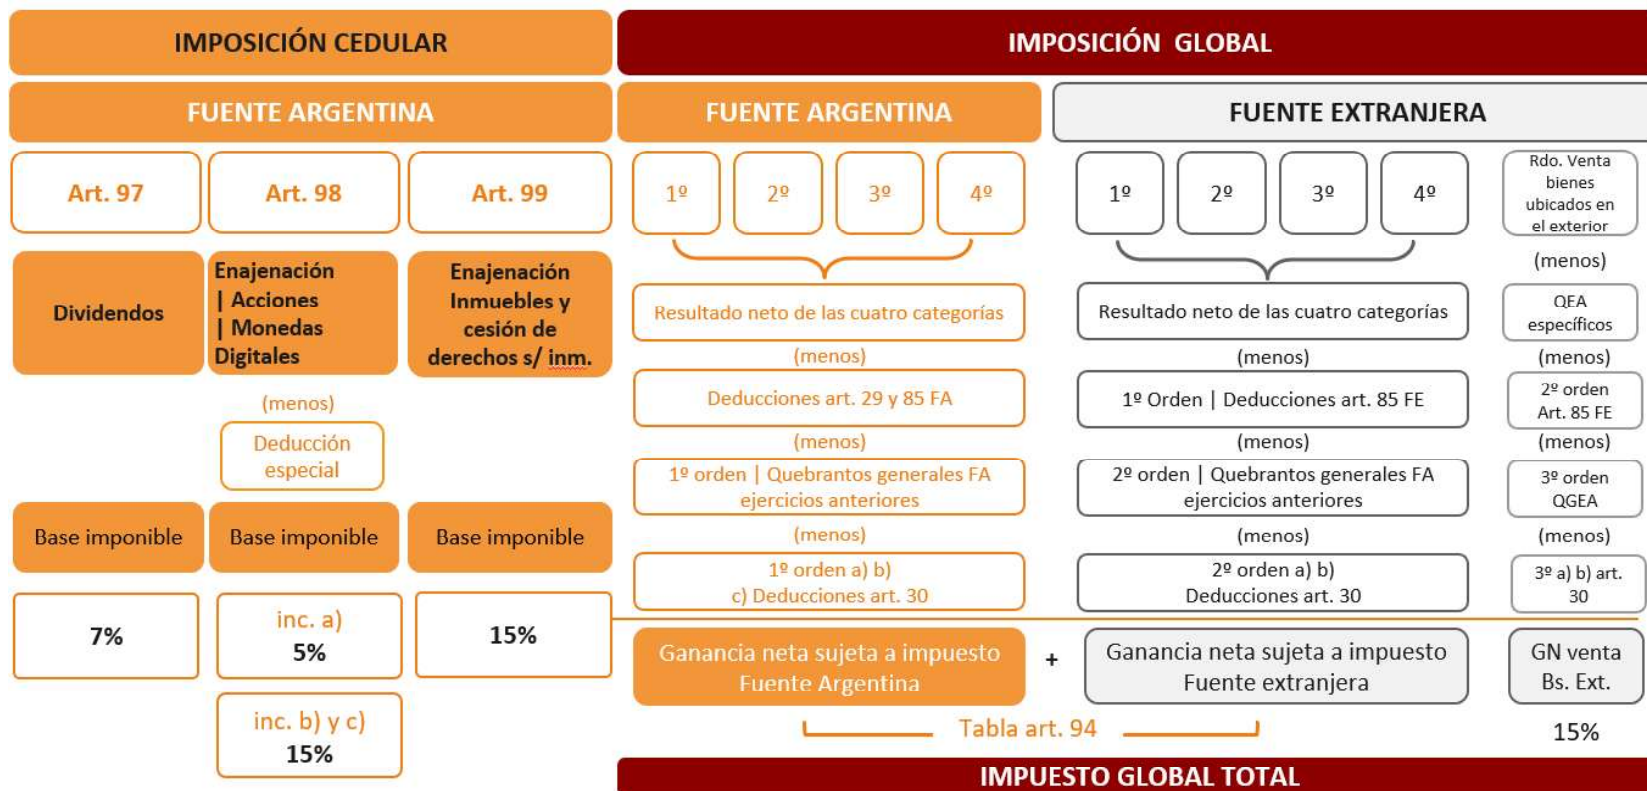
IMPOSICIÓN CEDULAR

FUENTE ARGENTINA

Art. 97

Art. 98

Art. 99

Dividendos

Enajenación | Acciones | Monedas Digitales

Enajenación Inmuebles y cesión de derechos s/ inm.

(menos)

Deducción especial

Base imponible

Base imponible

Base imponible

7%

inc. a) 5%

15%

inc. b) y c) 15%

IMPOSICIÓN GLOBAL

FUENTE ARGENTINA

1º

2º

3º

4º

Resultado neto de las cuatro categorías

(menos)

Deducciones art. 29 y 85 FA

(menos)

1º orden | Quebrantos generales FA ejercicios anteriores

(menos)

1º orden a) b) c) Deducciones art. 30

Ganancia neta sujeta a impuesto Fuente Argentina

+

FUENTE EXTRANJERA

1º

2º

3º

4º

Resultado neto de las cuatro categorías

(menos)

1º Orden | Deducciones art. 85 FE

(menos)

2º orden | Quebrantos generales FA ejercicios anteriores

(menos)

2º orden a) b) Deducciones art. 30

Ganancia neta sujeta a impuesto Fuente extranjera

Rdo. Venta bienes ubicados en el exterior

(menos)

QEA específicos

(menos)

2º orden Art. 85 FE

(menos)

3º orden QGEA

(menos)

3º a) b) art. 30

GN venta Bs. Ext.

15%

Tabla art. 94

IMPUESTO GLOBAL TOTAL